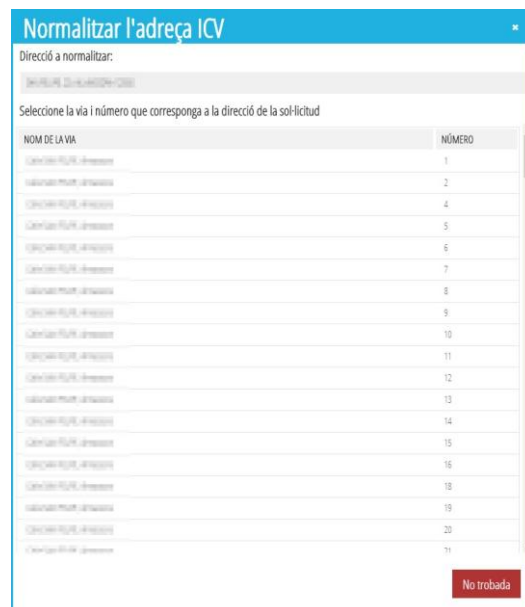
Normalitzar l'adreça ICV

×

Direcció a normalitzar:

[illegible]

Seleccione la via i número que corresponga a la direcció de la sol·licitud

| NOM DE LA VIA | NÚMERO |
|---|---|
| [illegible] | 1 |
| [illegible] | 2 |
| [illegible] | 4 |
| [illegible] | 5 |
| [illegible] | 6 |
| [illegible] | 7 |
| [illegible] | 8 |
| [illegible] | 9 |
| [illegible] | 10 |
| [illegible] | 11 |
| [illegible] | 12 |
| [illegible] | 13 |
| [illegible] | 14 |
| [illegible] | 15 |
| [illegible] | 16 |
| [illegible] | 18 |
| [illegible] | 19 |
| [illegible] | 20 |
| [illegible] | 21 |

No trobada